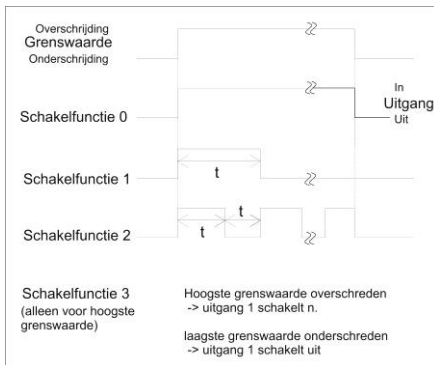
Overschrijding
Grenswaarde
Onderschrijding

Schakelfunctie 0

In
Uitgang
Uit

Schakelfunctie 1

t

Schakelfunctie 2

t
t

Schakelfunctie 3
(alleen voor hoogste grenswaarde)

Hoogste grenswaarde overschreden
-> uitgang 1 schakelt n.

laagste grenswaarde onderschreden
-> uitgang 1 schakelt uit